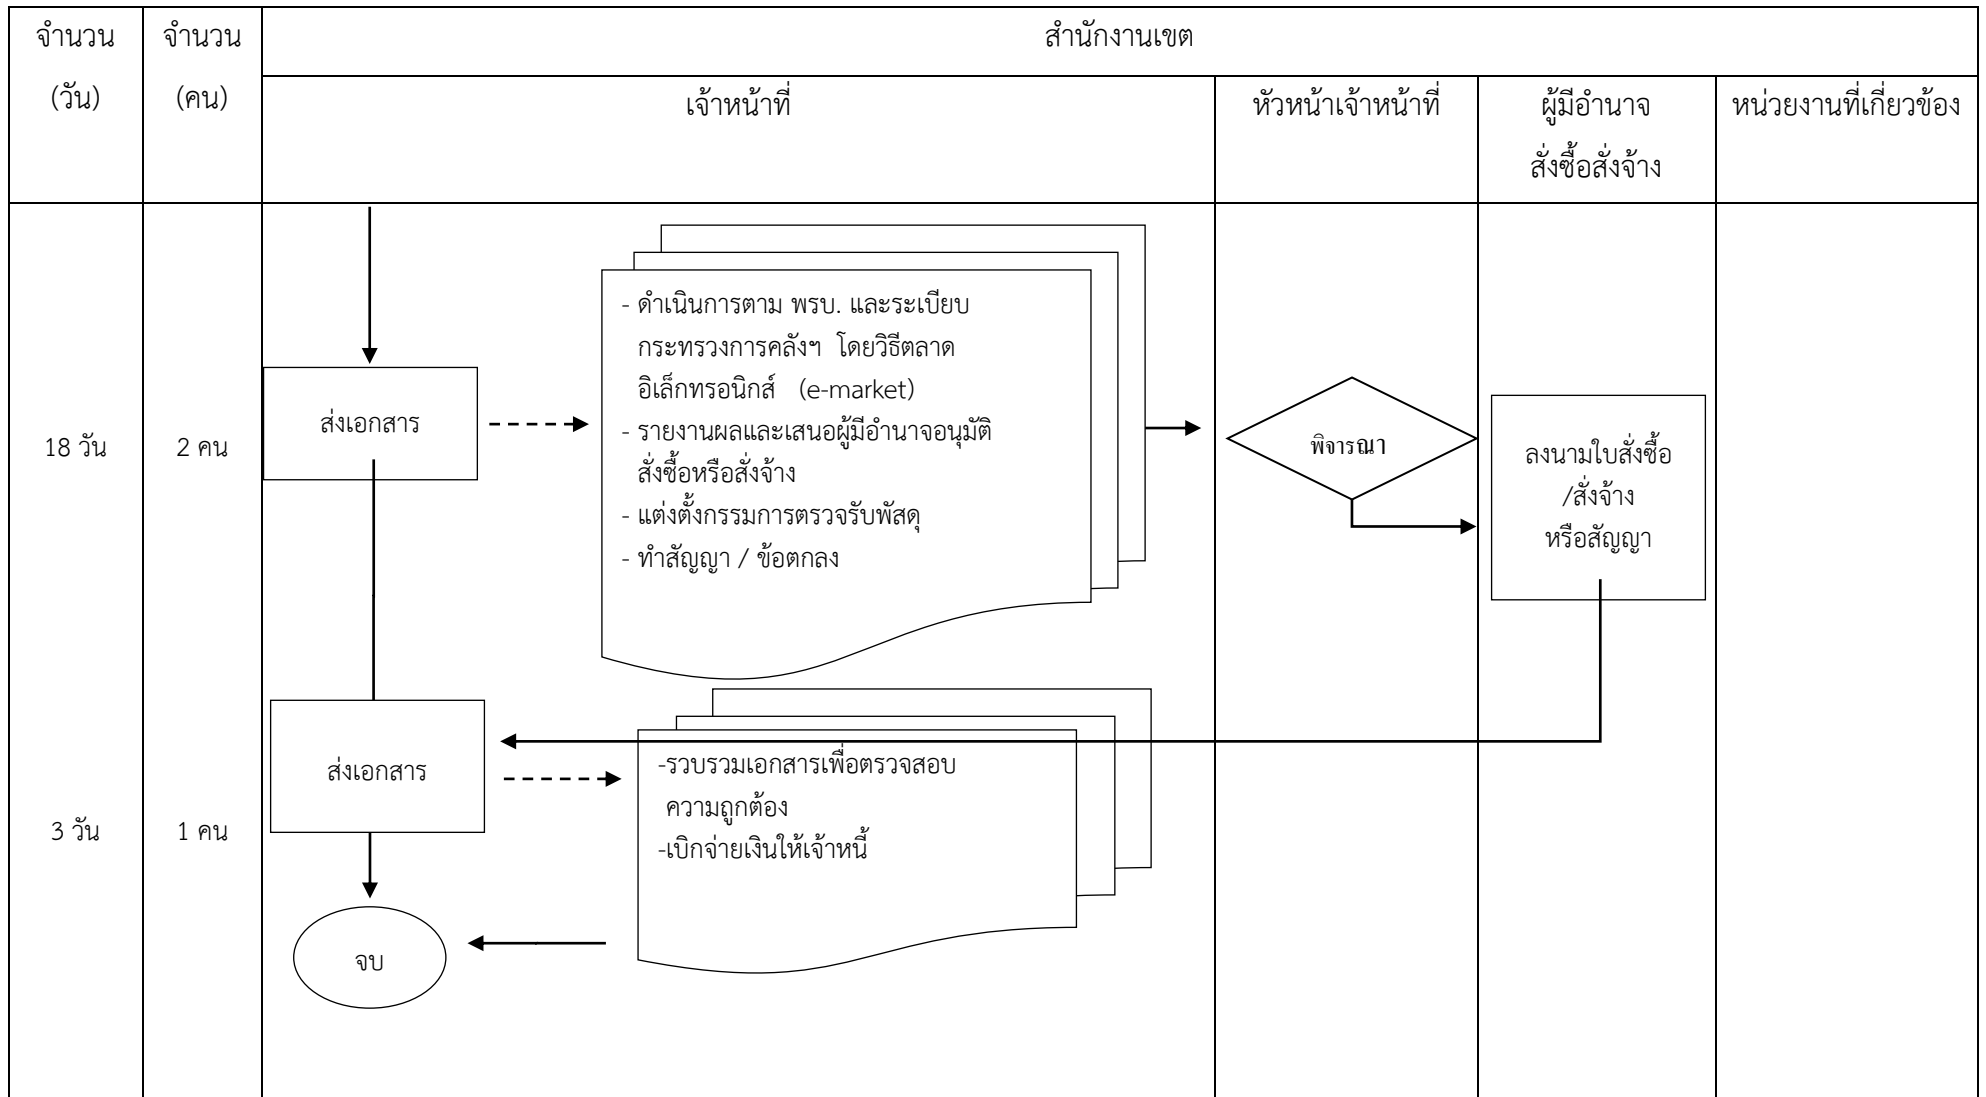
| จำนวน (วัน) | จำนวน (คน) | สำนักงานเขต | | | |
|---|---|---|---|---|---|
| | | เจ้าหน้าที่ | หัวหน้าเจ้าหน้าที่ | ผู้มีอำนาจ สั่งซื้อสั่งจ้าง | หน่วยงานที่เกี่ยวข้อง |
| 18 วัน | 2 คน | ส่งเอกสาร | พิจารณา | ลงนามใบสั่งซื้อ /สั่งจ้าง หรือสัญญา | |
| 3 วัน | 1 คน | ส่งเอกสาร | | | |

- ดำเนินการตาม พรบ. และระเบียบกระทรวงการคลังฯ โดยวิธีตลาดอิเล็กทรอนิกส์ (e-market)
- รายงานผลและเสนอผู้มีอำนาจอนุมัติสั่งซื้อหรือสั่งจ้าง
- แต่งตั้งกรรมการตรวจรับพัสดุ
- ทำสัญญา / ข้อตกลง

-รวบรวมเอกสารเพื่อตรวจสอบความถูกต้อง
-เบิกจ่ายเงินให้เจ้าหนี้

จบ